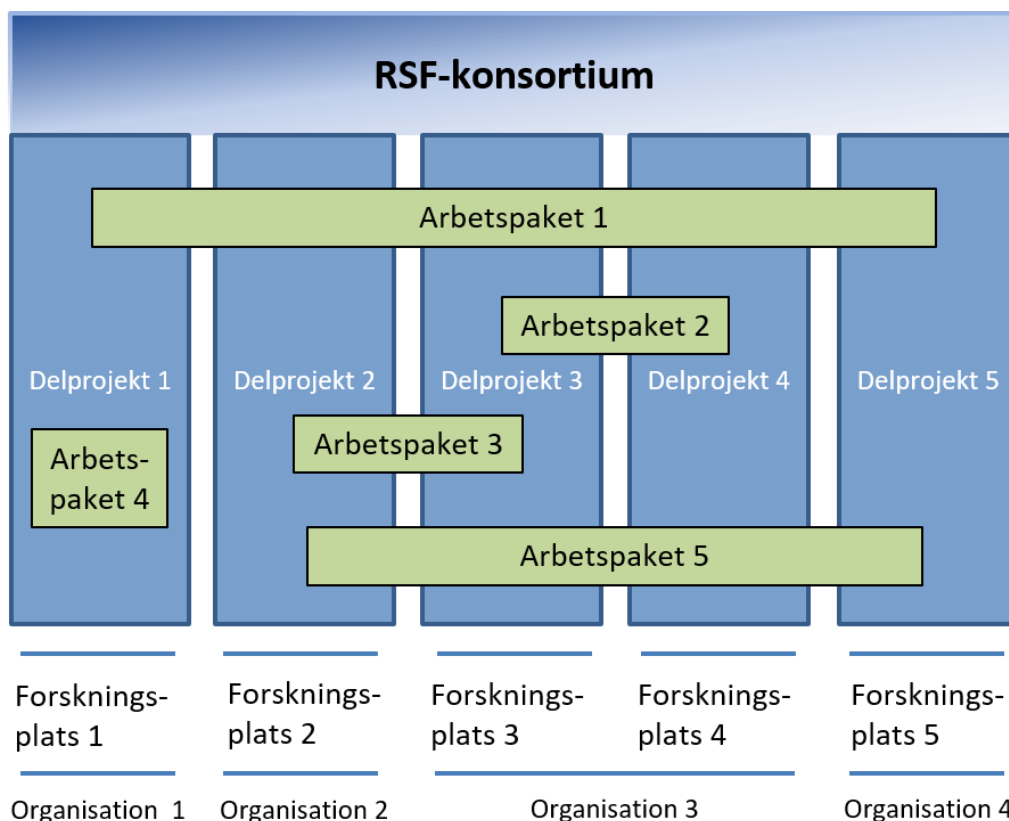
RSF-konsortium

Arbetspaket 1

Arbetspaket 2

Delprojekt 1

Delprojekt 2

Delprojekt 3

Delprojekt 4

Delprojekt 5

Arbetspaket 3

Arbetspaket 4

Arbetspaket 5

Forskningsplats 1

Forskningsplats 2

Forskningsplats 3

Forskningsplats 4

Forskningsplats 5

Organisation 1

Organisation 2

Organisation 3

Organisation 4